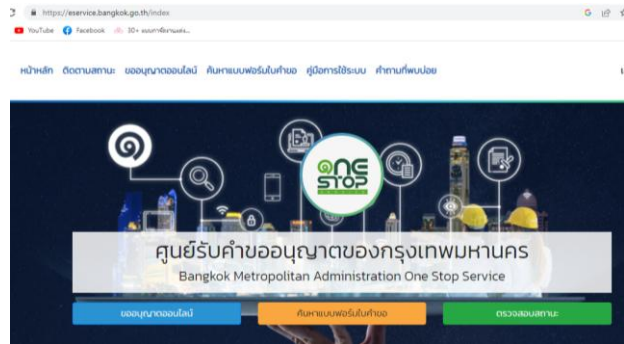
https://eservice.bangkok.go.th/index

YouTube Facebook 30+ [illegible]

หน้าหลัก ติดตามสถานะ ขออนุญาตออนไลน์ ค้นหาแบบฟอร์มใบคำขอ คู่มือการใช้ระบบ คำถามที่พบบ่อย

ONE STOP

ศูนย์รับคำขออนุญาตของกรุงเทพมหานคร

Bangkok Metropolitan Administration One Stop Service

ขออนุญาตออนไลน์

ค้นหาแบบฟอร์มใบคำขอ

ตรวจสอบสถานะ